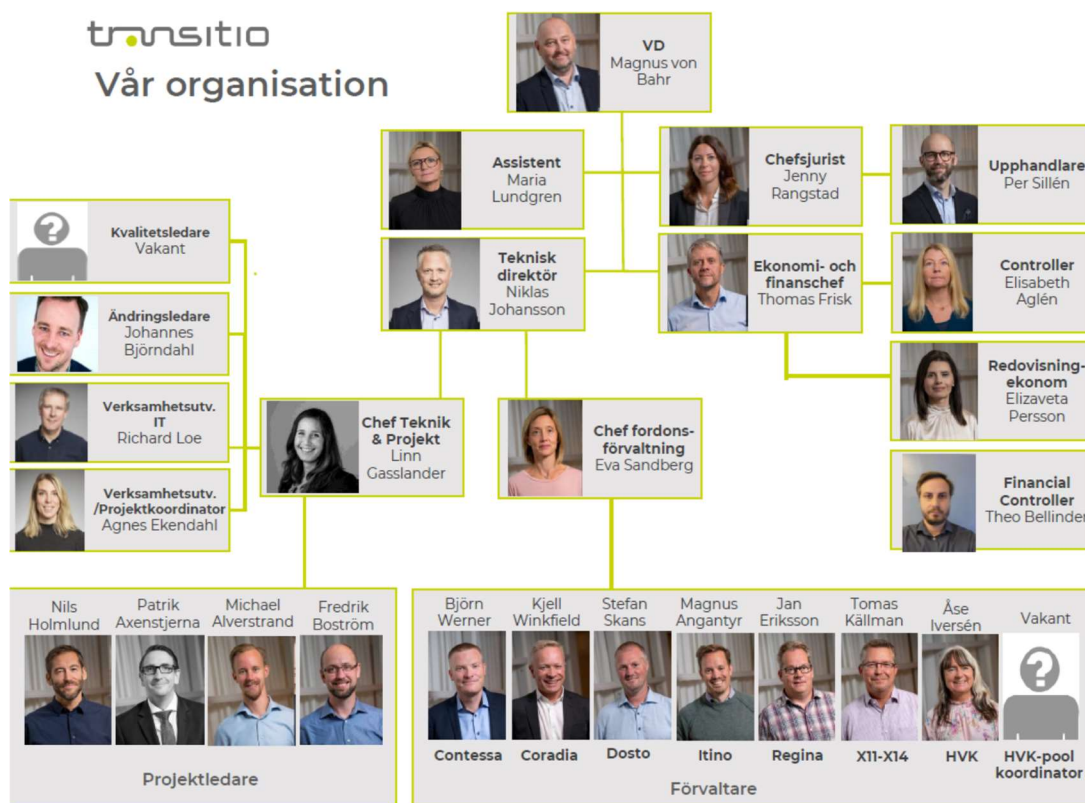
transitio

Vår organisation

VD
Magnus von Bahr

Assistent
Maria Lundgren

Chefsjurist
Jenny Rangstad

Upphandlare
Per Sillén

Teknisk direktör
Niklas Johansson

Ekonomi- och finanschef
Thomas Frisk

Controller
Elisabeth Aglén

Redovisning-ekonom
Elizaveta Persson

Financial Controller
Theo Bellinder

Kvalitetsledare
Vakant

Ändringsledare
Johannes Björndahl

Verksamhetsutv. IT
Richard Loe

Verksamhetsutv. /Projektkoordinator
Agnes Ekendahl

Chef Teknik & Projekt
Linn Gasslander

Chef fordons-förvaltning
Eva Sandberg

Nils Holmlund

Patrik Axenstjerna

Michael Alverstrand

Fredrik Boström

Projektledare

Björn Werner
Contessa

Kjell Winkfield
Coradia

Stefan Skans
Dosto

Magnus Angantyr
Itino

Jan Eriksson
Regina

Tomas Källman
X11-X14

Åse Iversén
HVK

Vakant
HVK-pool koordinator

Förvaltare